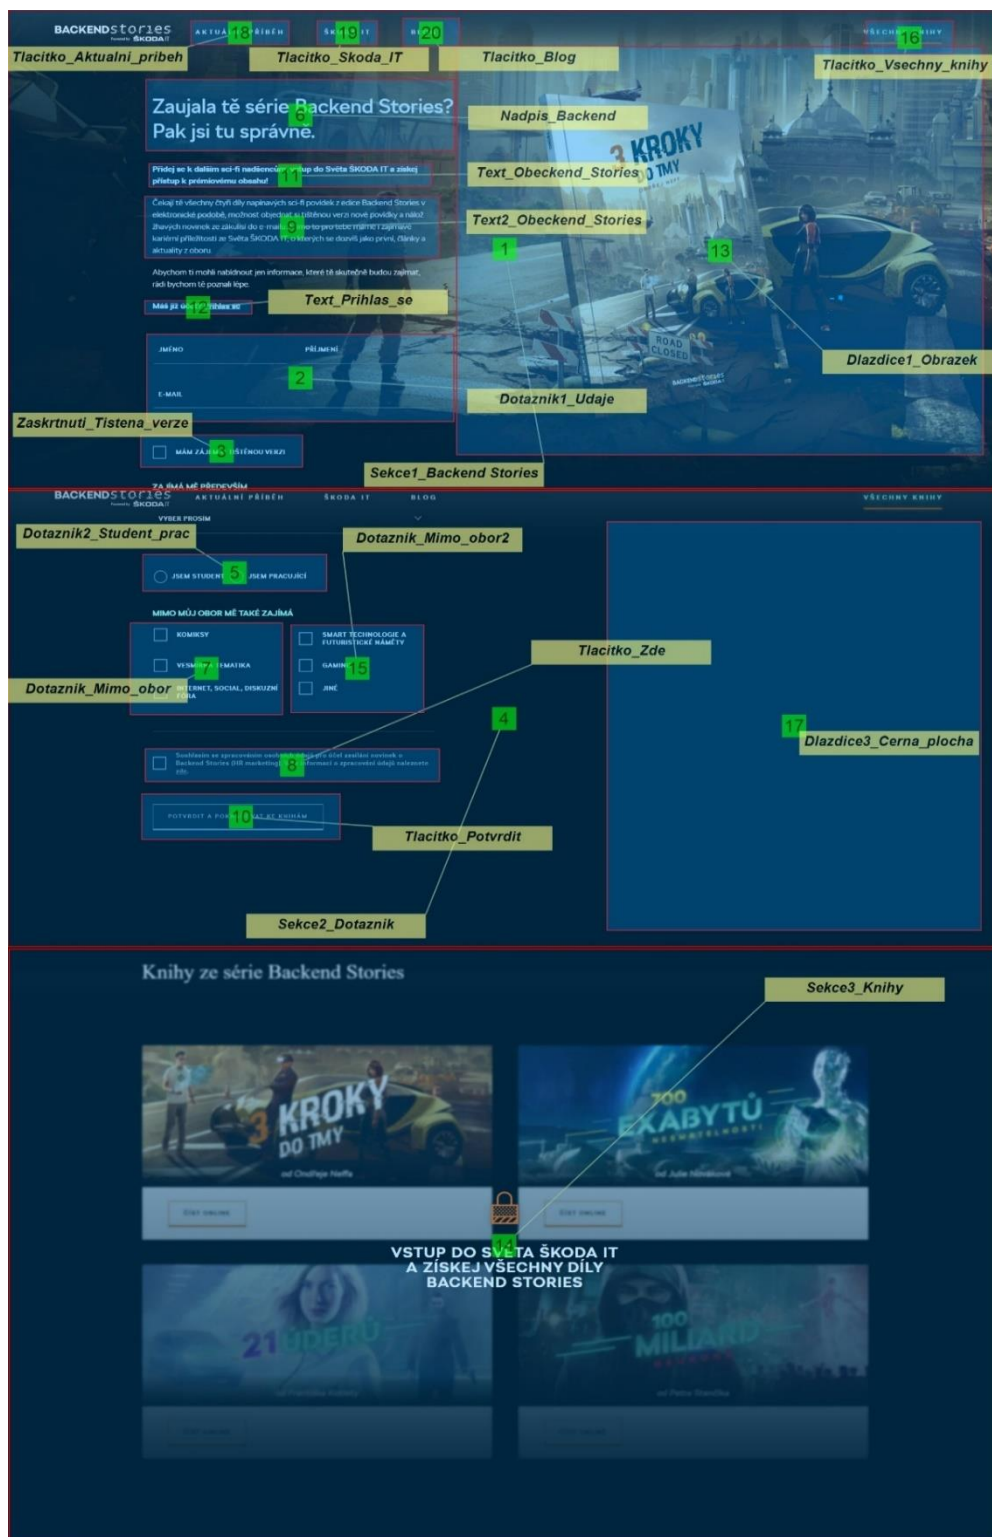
BACKENDstories Powered by ŠKODA IT

AKTUÁLNÍ PŘÍBĚH 18

ŠK 19 IT

BL 20

VŠECH 16 KNIHY

Tlacitko_Aktualni_pribeh

Tlacitko_Skoda_IT

Tlacitko_Blog

Tlacitko_Vsechny_knihy

Zaujala tě série Backend Stories? 6 Pak jsi tu správně.

Nadpis_Backend

Přidej se k dalším sci-fi nadšencům 11 stup do Světa ŠKODA IT a získej přístup k prémiovému obsahu!

Text_Obecekend_Stories

Čekají tě všechny čtyři díly napínavých sci-fi povídek z edice Backend Stories v elektronické podobě, možnost objednat si tištěnou verzi nové povídky a nálož žhavých novinek ze zákulisí do e-mailu 9 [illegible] a zajímavé kariérní příležitosti ze Světa ŠKODA IT, o kterých se dozvíš jako první, články a aktuality z oboru.

Text2_Obeckend_Stories

Abychom ti mohli nabídnout jen informace, které tě skutečně budou zajímat, rádi bychom tě poznali lépe.

Máš již úče 12 přihlas se

Text_Prihlas_se

1

3 KROKY DO TMY

13

ROAD CLOSED

Dlazdice1_Obrazek

JMÉNO

PŘÍJMENÍ

2

E-MAIL

Dotaznik1_Udaje

Zaskrtnuti_Tistena_verze

MÁM ZÁJEM 3 TIŠTĚNOU VERZI

Sekce1_Backend Stories

ZAJÍMÁ MĚ PŘEDEVŠÍM

BACKENDstories Powered by ŠKODA IT

AKTUÁLNÍ PŘÍBĚH

ŠKODA IT

BLOG

VŠECHNY KNIHY

VYBER PROSÍM

Dotaznik2_Student_prac

Dotaznik_Mimo_obor2

JSEM STUDENT 5 JSEM PRACUJÍCÍ

MIMO MŮJ OBOR MĚ TAKÉ ZAJÍMÁ

KOMIKSY

VESMÍR 7 TEMATIKA

INTERNET, SOCIÁL, DISKUZNÍ FÓRA

SMART TECHNOLOGIE A FUTURISTICKÉ NÁMĚTY

GAMIN 15

JINÉ

Dotaznik_Mimo_obor

Tlacitko_Zde

4

17

Dlazdice3_Cerna_plocha

Souhlasím se zpracováním osobních údajů pro účel zasílání novinek o Backend Stories (HR marketing) 8 informace o zpracování údajů naleznete zde.

POTVRDIT A PO 10 AT SE KE KNIHÁM

Tlacitko_Potvrdit

Sekce2_Dotaznik

Knihy ze série Backend Stories

Sekce3_Knihy

3 KROKY DO TMY

od Ondřeje Neffa

700 ZÁBYTŮ NESMRTELNOSTI

od Julie Nováková

ČÍST ONLINE

ČÍST ONLINE

14

VSTUP DO SVĚTA ŠKODA IT A ZÍSKEJ VŠECHNY DÍLY BACKEND STORIES

21 ÚDERŮ

100 MILIARD

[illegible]